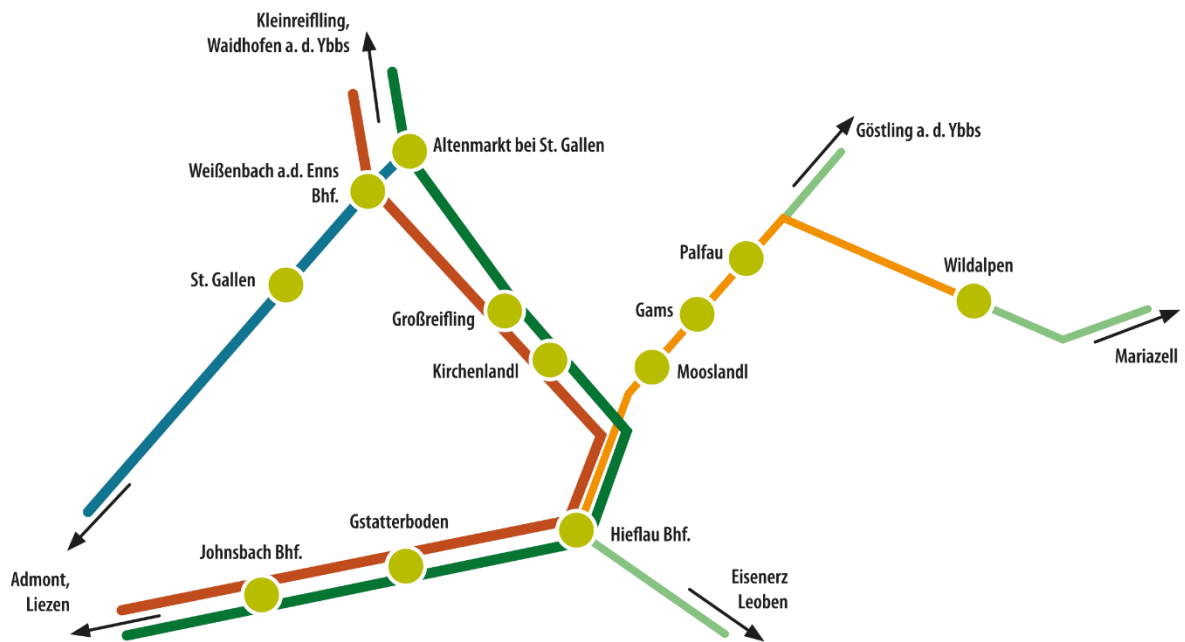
Kleinreifling, Waidhofen a. d. Ybbs

Altenmarkt bei St. Gallen

Weißenbach a.d. Enns Bhf.

Göstling a. d. Ybbs

St. Gallen

Palfau

Wildalpen

Großreifling

Gams

Kirchenlandl

Mooslandl

Mariazell

Gstatterboden

Hieflau Bhf.

Johnsbach Bhf.

Eisenerz Leoben

Admont, Liezen